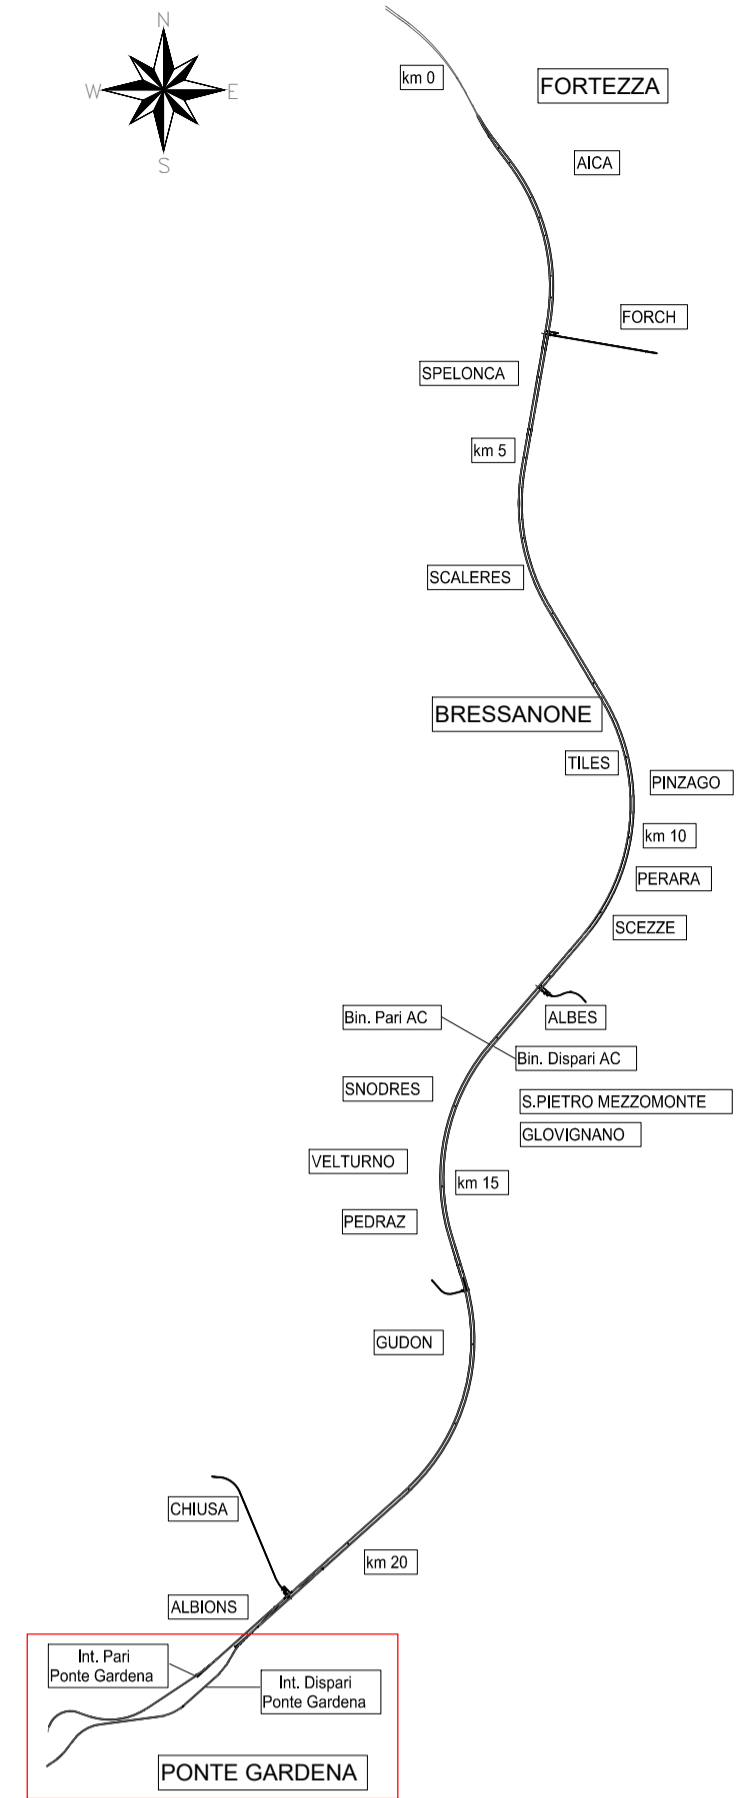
N
W
E
S

km 0
FORTEZZA
AICA
FORCH
SPELONCA
km 5
SCALERES
BRESSANONE
TILES
PINZAGO
km 10
PERARA
SCEZZE
Bin. Pari AC
ALBES
Bin. Dispari AC
SNODRES
S.PIETRO MEZZOMONTE
GLOVIGNANO
VELTURNO
km 15
PEDRAZ
GUDON
CHIUSA
km 20
ALBIONS
Int. Pari Ponte Gardena
Int. Dispari Ponte Gardena
PONTE GARDENA